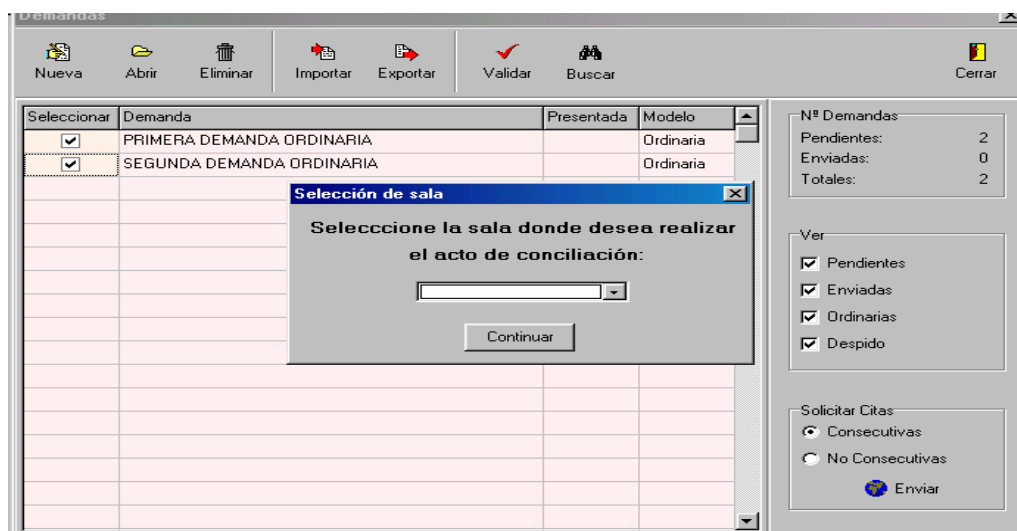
Demandas

Nueva Abrir Eliminar Importar Exportar Validar Buscar Cerrar

| Seleccionar | Demanda | Presentada | Modelo |
|---|---|---|---|
| ✔ | PRIMERA DEMANDA ORDINARIA | | Ordinaria |
| ✔ | SEGUNDA DEMANDA ORDINARIA | | Ordinaria |

Selección de sala

Seleccione la sala donde desea realizar el acto de conciliación:

Continuar

Nº Demandas
Pendientes: 2
Enviadas: 0
Totales: 2

Ver
Pendientes
Enviadas
Ordinarias
Despido

Solicitar Citas
Consecutivas
No Consecutivas
Enviar